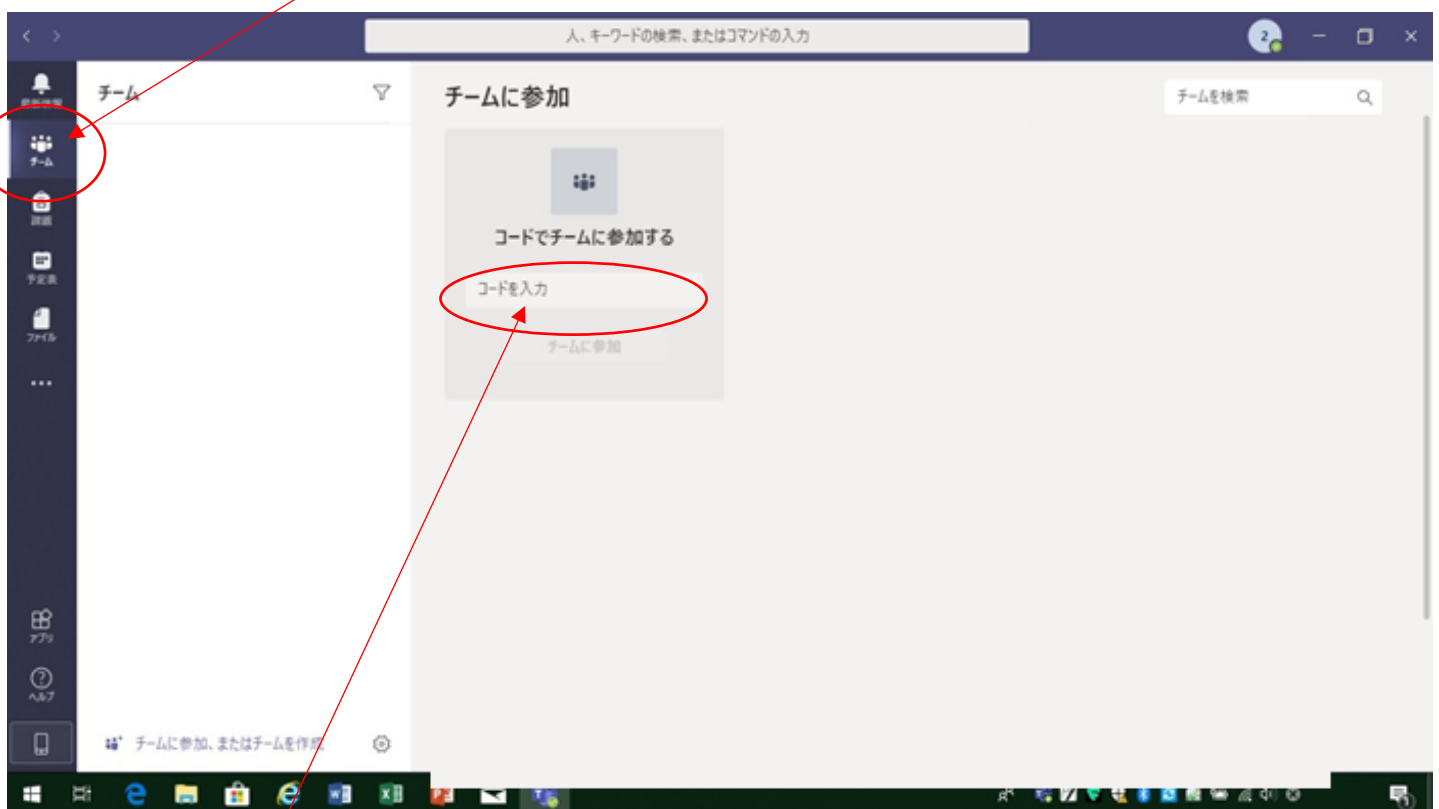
人、キーワードの検索、またはコマンドの入力

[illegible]

チーム

チーム

課題

予定表

ファイル

...

アプリ

ヘルプ

チームに参加

チームを検索

コードでチームに参加する

コードを入力

チームに参加

チームに参加、またはチームを作成